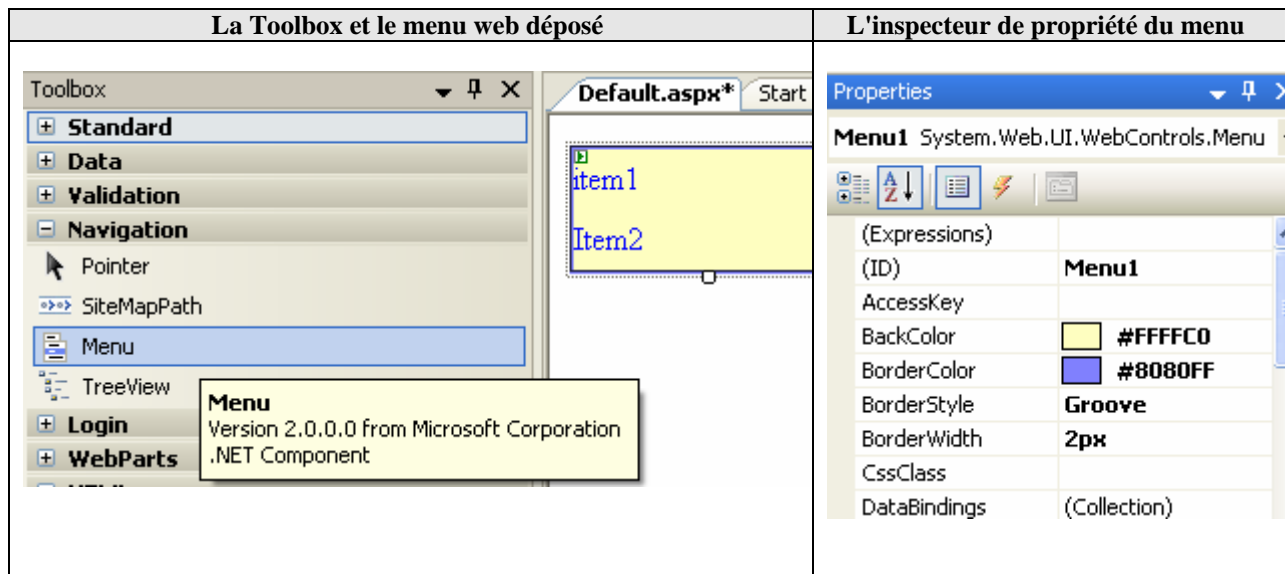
| La Toolbox et le menu web déposé | L'inspecteur de propriété du menu |
|---|---|
| Toolbox<br>Standard<br>Data<br>Validation<br>Navigation<br>Pointer<br>SiteMapPath<br>Menu<br>TreeView<br>Login<br>WebParts<br>Default.aspx* Start<br>item1<br>Item2<br>Menu<br>Version 2.0.0.0 from Microsoft Corporation<br>.NET Component | Properties<br>Menu1 System.Web.UI.WebControls.Menu<br>(Expressions)<br>(ID) Menu1<br>AccessKey<br>BackColor #FFFFC0<br>BorderColor #8080FF<br>BorderStyle Groove<br>BorderWidth 2px<br>CssClass<br>DataBindings (Collection) |